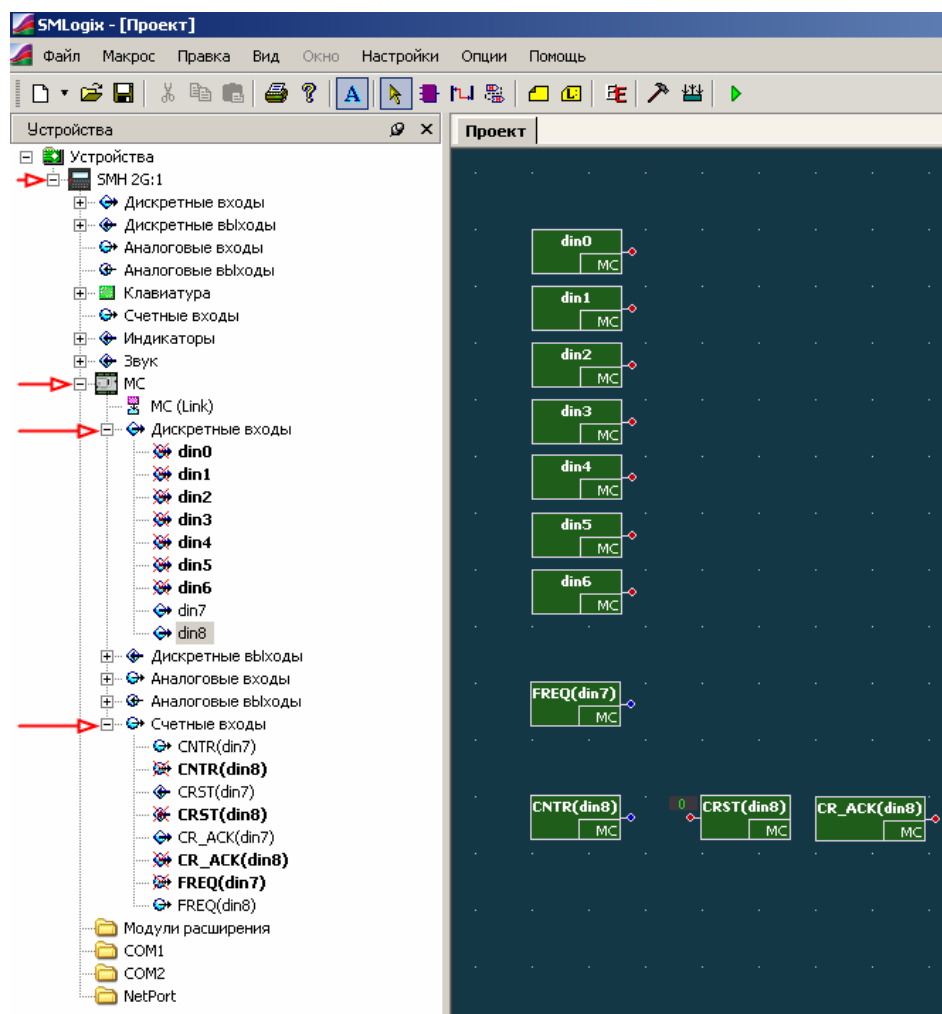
SMLogix - [Проект]

Файл Макрос Правка Вид Окно Настройки Опции Помощь

Устройства

Проект

Устройства
SMH 2G:1
Дискретные входы
Дискретные выходы
Аналоговые входы
Аналоговые выходы
Клавиатура
Счетные входы
Индикаторы
Звук
MC
MC (Link)
Дискретные входы
din0
din1
din2
din3
din4
din5
din6
din7
din8
Дискретные выходы
Аналоговые входы
Аналоговые выходы
Счетные входы
CNTR(din7)
CNTR(din8)
CRST(din7)
CRST(din8)
CR_ACK(din7)
CR_ACK(din8)
FREQ(din7)
FREQ(din8)
Модули расширения
COM1
COM2
NetPort

din0 MC
din1 MC
din2 MC
din3 MC
din4 MC
din5 MC
din6 MC
FREQ(din7) MC
CNTR(din8) MC
0
CRST(din8) MC
CR_ACK(din8) MC